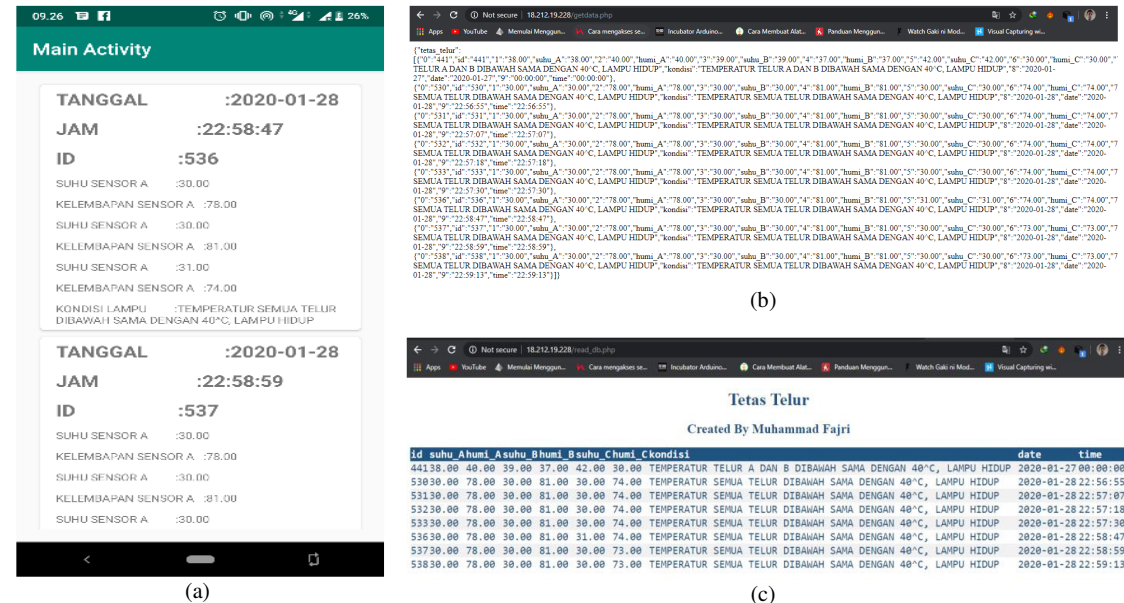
09.26 26%
Main Activity

TANGGAL :2020-01-28
JAM :22:58:47
ID :536
SUHU SENSOR A :30.00
KELEMBAPAN SENSOR A :78.00
SUHU SENSOR A :30.00
KELEMBAPAN SENSOR A :81.00
SUHU SENSOR A :31.00
KELEMBAPAN SENSOR A :74.00
KONDISI LAMPU :TEMPERATUR SEMUA TELUR DIBAWAH SAMA DENGAN 40°C, LAMPU HIDUP

TANGGAL :2020-01-28
JAM :22:58:59
ID :537
SUHU SENSOR A :30.00
KELEMBAPAN SENSOR A :78.00
SUHU SENSOR A :30.00
KELEMBAPAN SENSOR A :81.00
SUHU SENSOR A :30.00

(a)

Not secure | 18.212.19.228/getdata.php
Apps YouTube Memulai Menggun... Cara mengakses se... Incubator Arduino... Cara Membuat Alat... Panduan Menggun... Watch Gaki ni Mod... Visual Capturing wi...

{"tetas_telur":[{"0":"441","id":"441","1":"38.00","suhu_A":"38.00","2":"40.00","humi_A":"40.00","3":"39.00","suhu_B":"39.00","4":"37.00","humi_B":"37.00","5":"42.00","suhu_C":"42.00","6":"30.00","humi_C":"30.00","7":"TEMPERATUR TELUR A DAN B DIBAWAH SAMA DENGAN 40°C, LAMPU HIDUP","kondisi":"TEMPERATUR TELUR A DAN B DIBAWAH SAMA DENGAN 40°C, LAMPU HIDUP","8":"2020-01-27","date":"2020-01-27","9":"00:00:00","time":"00:00:00"},
{"0":"530","id":"530","1":"30.00","suhu_A":"30.00","2":"78.00","humi_A":"78.00","3":"30.00","suhu_B":"30.00","4":"81.00","humi_B":"81.00","5":"30.00","suhu_C":"30.00","6":"74.00","humi_C":"74.00","7":"SEMUA TELUR DIBAWAH SAMA DENGAN 40°C, LAMPU HIDUP","kondisi":"TEMPERATUR SEMUA TELUR DIBAWAH SAMA DENGAN 40°C, LAMPU HIDUP","8":"2020-01-28","date":"2020-01-28","9":"22:56:55","time":"22:56:55"},
{"0":"531","id":"531","1":"30.00","suhu_A":"30.00","2":"78.00","humi_A":"78.00","3":"30.00","suhu_B":"30.00","4":"81.00","humi_B":"81.00","5":"30.00","suhu_C":"30.00","6":"74.00","humi_C":"74.00","7":"SEMUA TELUR DIBAWAH SAMA DENGAN 40°C, LAMPU HIDUP","kondisi":"TEMPERATUR SEMUA TELUR DIBAWAH SAMA DENGAN 40°C, LAMPU HIDUP","8":"2020-01-28","date":"2020-01-28","9":"22:57:07","time":"22:57:07"},
{"0":"532","id":"532","1":"30.00","suhu_A":"30.00","2":"78.00","humi_A":"78.00","3":"30.00","suhu_B":"30.00","4":"81.00","humi_B":"81.00","5":"30.00","suhu_C":"30.00","6":"74.00","humi_C":"74.00","7":"SEMUA TELUR DIBAWAH SAMA DENGAN 40°C, LAMPU HIDUP","kondisi":"TEMPERATUR SEMUA TELUR DIBAWAH SAMA DENGAN 40°C, LAMPU HIDUP","8":"2020-01-28","date":"2020-01-28","9":"22:57:18","time":"22:57:18"},
{"0":"533","id":"533","1":"30.00","suhu_A":"30.00","2":"78.00","humi_A":"78.00","3":"30.00","suhu_B":"30.00","4":"81.00","humi_B":"81.00","5":"30.00","suhu_C":"30.00","6":"74.00","humi_C":"74.00","7":"SEMUA TELUR DIBAWAH SAMA DENGAN 40°C, LAMPU HIDUP","kondisi":"TEMPERATUR SEMUA TELUR DIBAWAH SAMA DENGAN 40°C, LAMPU HIDUP","8":"2020-01-28","date":"2020-01-28","9":"22:57:30","time":"22:57:30"},
{"0":"536","id":"536","1":"30.00","suhu_A":"30.00","2":"78.00","humi_A":"78.00","3":"30.00","suhu_B":"30.00","4":"81.00","humi_B":"81.00","5":"31.00","suhu_C":"31.00","6":"74.00","humi_C":"74.00","7":"SEMUA TELUR DIBAWAH SAMA DENGAN 40°C, LAMPU HIDUP","kondisi":"TEMPERATUR SEMUA TELUR DIBAWAH SAMA DENGAN 40°C, LAMPU HIDUP","8":"2020-01-28","date":"2020-01-28","9":"22:58:47","time":"22:58:47"},
{"0":"537","id":"537","1":"30.00","suhu_A":"30.00","2":"78.00","humi_A":"78.00","3":"30.00","suhu_B":"30.00","4":"81.00","humi_B":"81.00","5":"30.00","suhu_C":"30.00","6":"73.00","humi_C":"73.00","7":"SEMUA TELUR DIBAWAH SAMA DENGAN 40°C, LAMPU HIDUP","kondisi":"TEMPERATUR SEMUA TELUR DIBAWAH SAMA DENGAN 40°C, LAMPU HIDUP","8":"2020-01-28","date":"2020-01-28","9":"22:58:59","time":"22:58:59"},
{"0":"538","id":"538","1":"30.00","suhu_A":"30.00","2":"78.00","humi_A":"78.00","3":"30.00","suhu_B":"30.00","4":"81.00","humi_B":"81.00","5":"30.00","suhu_C":"30.00","6":"73.00","humi_C":"73.00","7":"SEMUA TELUR DIBAWAH SAMA DENGAN 40°C, LAMPU HIDUP","kondisi":"TEMPERATUR SEMUA TELUR DIBAWAH SAMA DENGAN 40°C, LAMPU HIDUP","8":"2020-01-28","date":"2020-01-28","9":"22:59:13","time":"22:59:13"}]}

(b)

Not secure | 18.212.19.228/read_db.php
Apps YouTube Memulai Menggun... Cara mengakses se... Incubator Arduino... Cara Membuat Alat... Panduan Menggun... Watch Gaki ni Mod... Visual Capturing wi...

Tetas Telur

Created By Muhammad Fajri

| id | suhu_A | humi_A | suhu_B | humi_B | suhu_C | humi_C | kondisi | date | time |
|---|---|---|---|---|---|---|---|---|---|
| 441 | 38.00 | 40.00 | 39.00 | 37.00 | 42.00 | 30.00 | TEMPERATUR TELUR A DAN B DIBAWAH SAMA DENGAN 40^C, LAMPU HIDUP | 2020-01-27 | 00:00:00 |
| 530 | 30.00 | 78.00 | 30.00 | 81.00 | 30.00 | 74.00 | TEMPERATUR SEMUA TELUR DIBAWAH SAMA DENGAN 40°C, LAMPU HIDUP | 2020-01-28 | 22:56:55 |
| 531 | 30.00 | 78.00 | 30.00 | 81.00 | 30.00 | 74.00 | TEMPERATUR SEMUA TELUR DIBAWAH SAMA DENGAN 40°C, LAMPU HIDUP | 2020-01-28 | 22:57:07 |
| 532 | 30.00 | 78.00 | 30.00 | 81.00 | 30.00 | 74.00 | TEMPERATUR SEMUA TELUR DIBAWAH SAMA DENGAN 40°C, LAMPU HIDUP | 2020-01-28 | 22:57:18 |
| 533 | 30.00 | 78.00 | 30.00 | 81.00 | 30.00 | 74.00 | TEMPERATUR SEMUA TELUR DIBAWAH SAMA DENGAN 40°C, LAMPU HIDUP | 2020-01-28 | 22:57:30 |
| 536 | 30.00 | 78.00 | 30.00 | 81.00 | 31.00 | 74.00 | TEMPERATUR SEMUA TELUR DIBAWAH SAMA DENGAN 40°C, LAMPU HIDUP | 2020-01-28 | 22:58:47 |
| 537 | 30.00 | 78.00 | 30.00 | 81.00 | 30.00 | 73.00 | TEMPERATUR SEMUA TELUR DIBAWAH SAMA DENGAN 40°C, LAMPU HIDUP | 2020-01-28 | 22:58:59 |
| 538 | 30.00 | 78.00 | 30.00 | 81.00 | 30.00 | 73.00 | TEMPERATUR SEMUA TELUR DIBAWAH SAMA DENGAN 40°C, LAMPU HIDUP | 2020-01-28 | 22:59:13 |

(c)